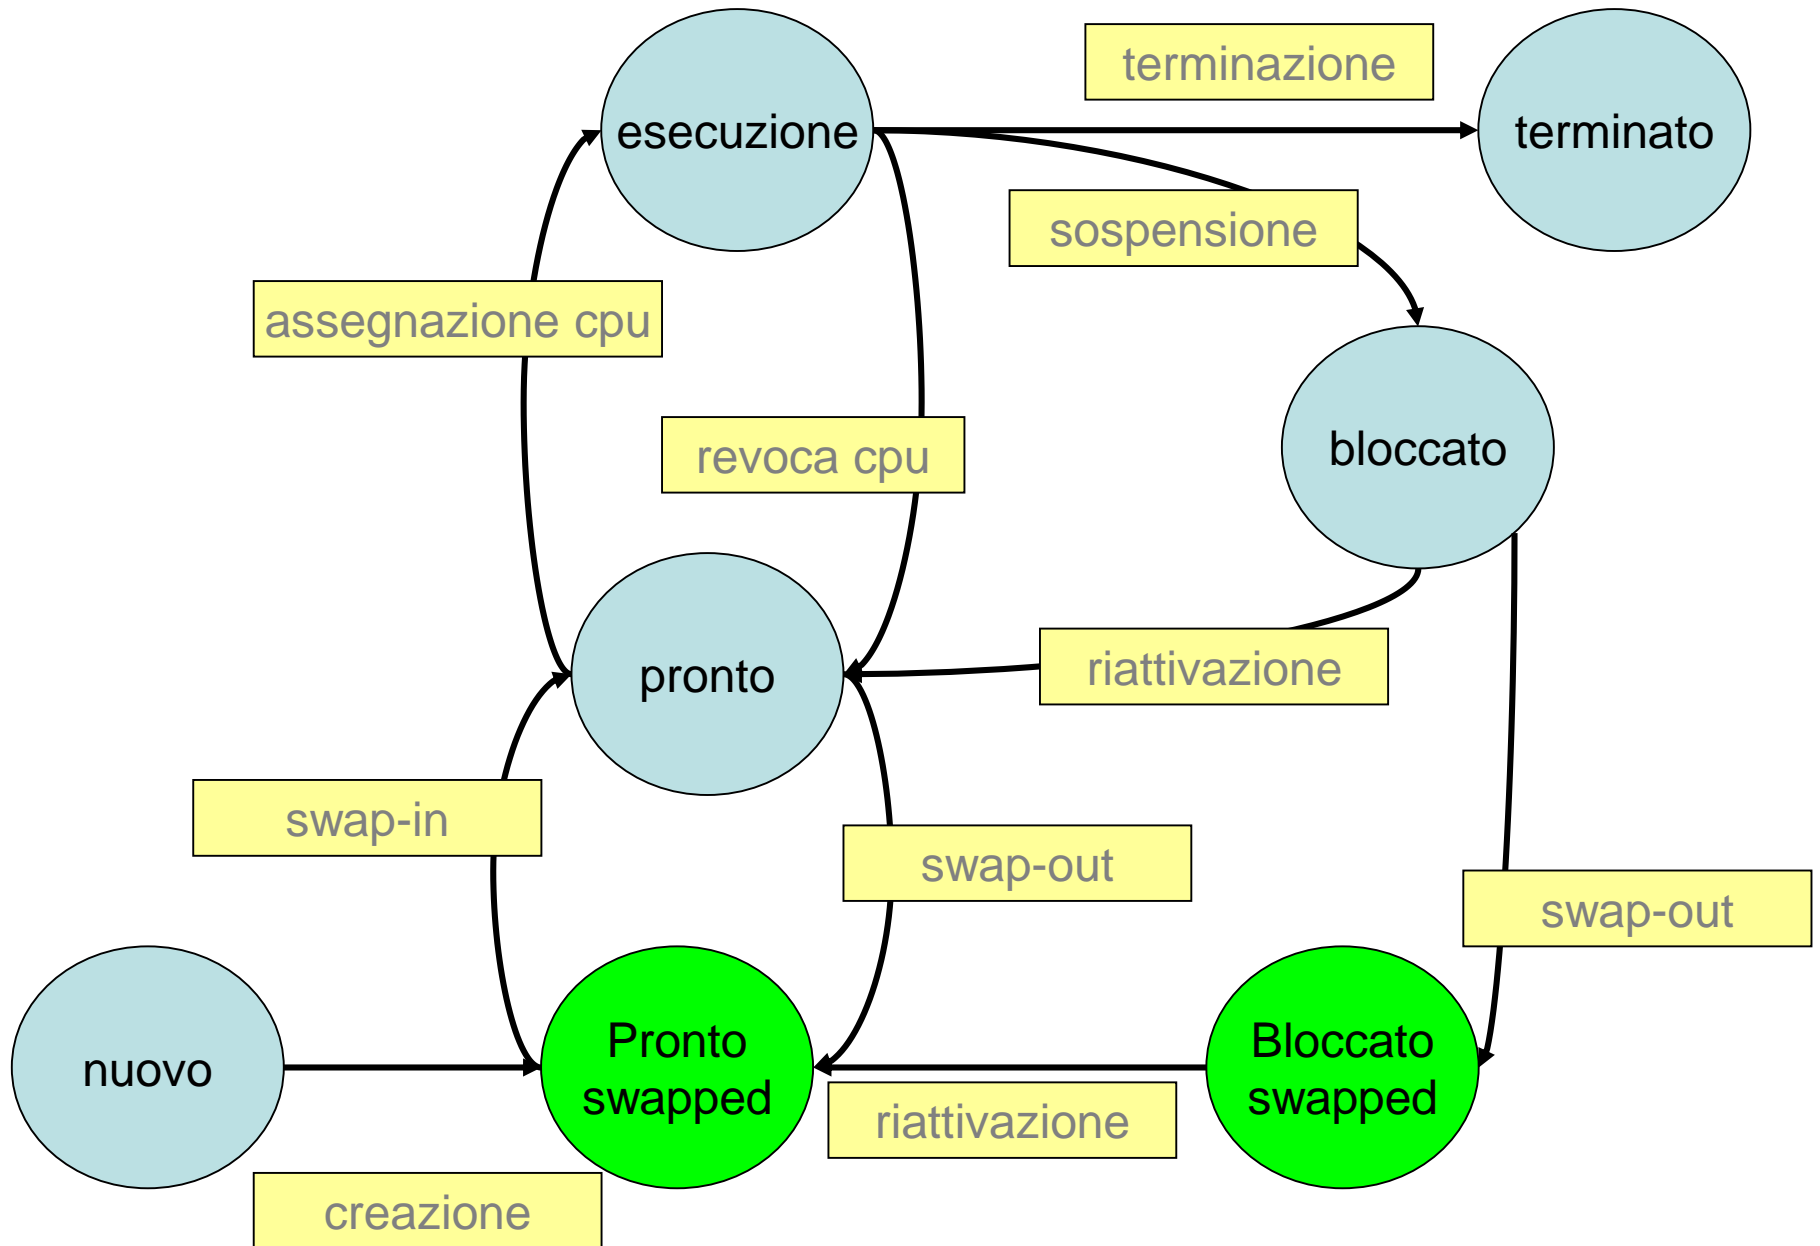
terminazione

esecuzione

terminato

sospensione

assegnazione cpu

revoca cpu

bloccato

pronto

riattivazione

swap-in

swap-out

swap-out

nuovo

Pronto swapped

Bloccato swapped

riattivazione

creazione